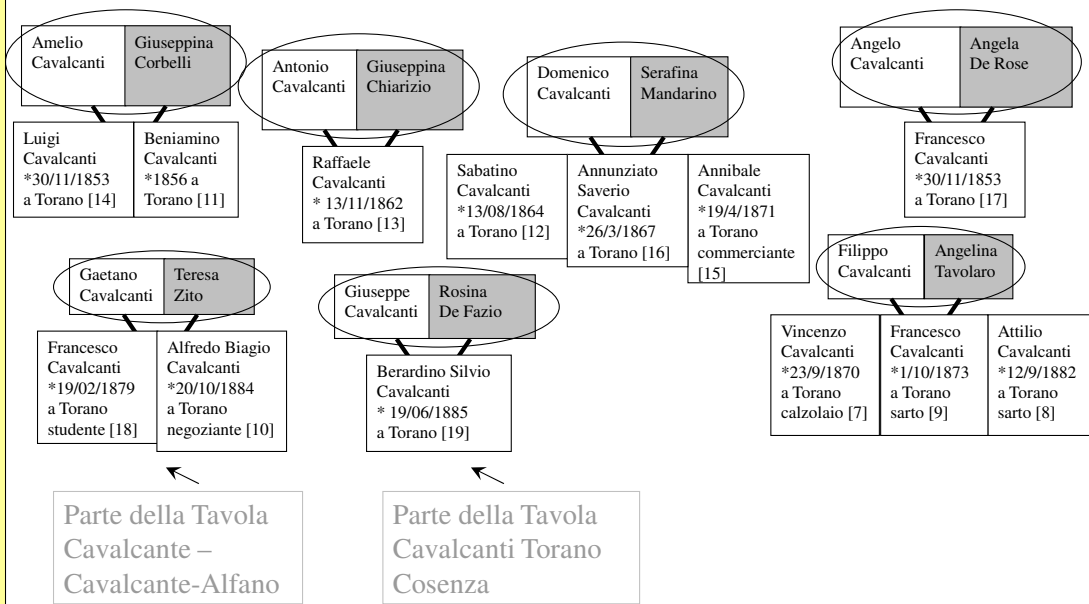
Amelio Cavalcanti

Giuseppina Corbelli

Luigi Cavalcanti *30/11/1853 a Torano [14]

Beniamino Cavalcanti *1856 a Torano [11]

Antonio Cavalcanti

Giuseppina Chiarizio

Raffaele Cavalcanti * 13/11/1862 a Torano [13]

Domenico Cavalcanti

Serafina Mandarino

Sabatino Cavalcanti *13/08/1864 a Torano [12]

Annunziato Saverio Cavalcanti *26/3/1867 a Torano [16]

Annibale Cavalcanti *19/4/1871 a Torano commerciante [15]

Angelo Cavalcanti

Angela De Rose

Francesco Cavalcanti *30/11/1853 a Torano [17]

Filippo Cavalcanti

Angelina Tavolaro

Vincenzo Cavalcanti *23/9/1870 a Torano calzolaio [7]

Francesco Cavalcanti *1/10/1873 a Torano sarto [9]

Attilio Cavalcanti *12/9/1882 a Torano sarto [8]

Gaetano Cavalcanti

Teresa Zito

Francesco Cavalcanti *19/02/1879 a Torano studente [18]

Alfredo Biagio Cavalcanti *20/10/1884 a Torano negoziante [10]

Giuseppe Cavalcanti

Rosina De Fazio

Berardino Silvio Cavalcanti * 19/06/1885 a Torano [19]

Parte della Tavola Cavalcante – Cavalcante-Alfano

Parte della Tavola Cavalcanti Torano Cosenza